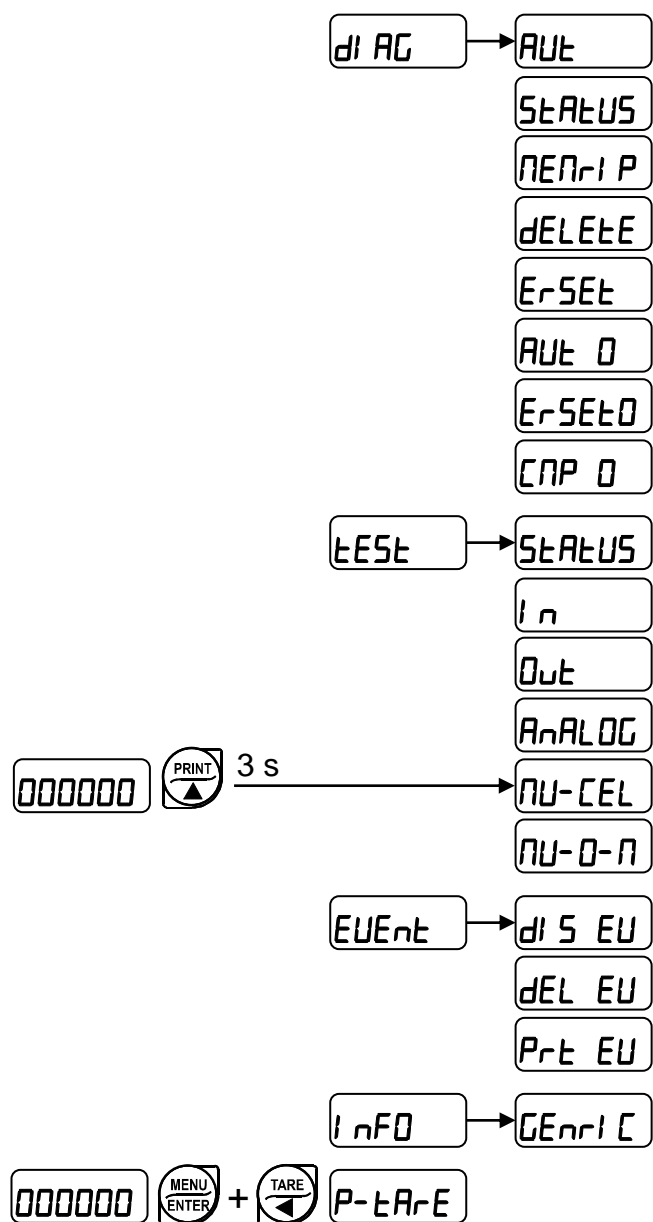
dI AG → AUt
StAtUS
NENrI P
dELEtE
ErSEt
AUt 0
ErSEt0
CNP 0

tESt → StAtUS
I n
Out
AnALOG

000000 PRINT ▲ 3 s → NU-CEL
NU-0-N

EUEnt → dI S EU
dEL EU
Prt EU

I nF0 → GEnrI C

000000 MENU ENTER + TARE ◄ P-tArE